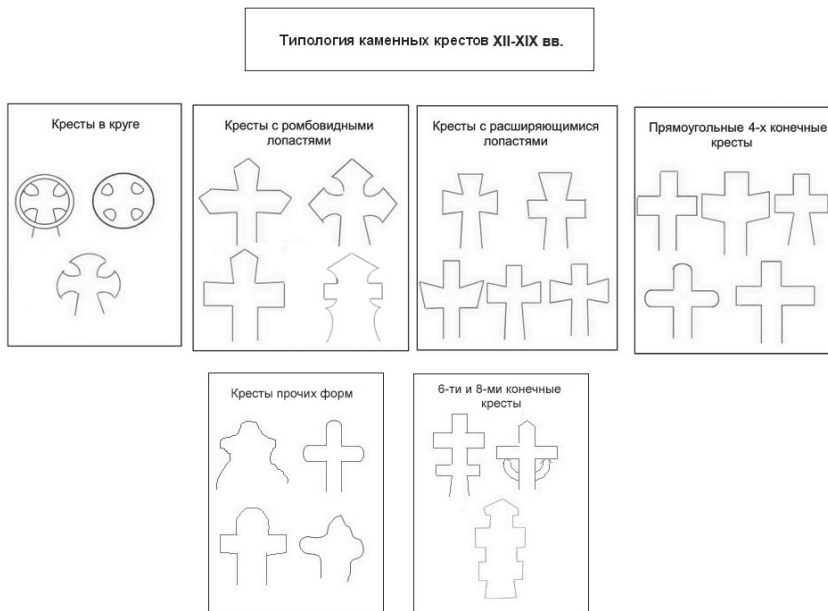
Типология каменных крестов XII-XIX вв.

Кресты в круге

Кресты с ромбовидными лопастями

Кресты с расширяющимися лопастями

Прямоугольные 4-х конечные кресты

Кресты прочих форм

6-ти и 8-ми конечные кресты